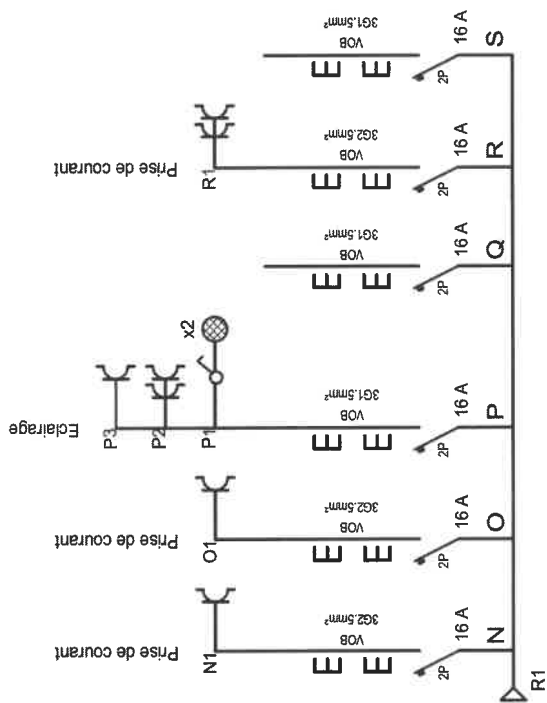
S
16 A
2P
VOB
3G1.5mm²

R
16 A
2P
VOB
3G2.5mm²
R1
Prise de courant

Q
16 A
2P
VOB
3G1.5mm²

P
16 A
2P
VOB
3G1.5mm²
P1
P2
P3
x2
Eclairage

O
16 A
2P
VOB
3G2.5mm²
O1
Prise de courant

N
16 A
2P
VOB
3G2.5mm²
N1
Prise de courant

R1